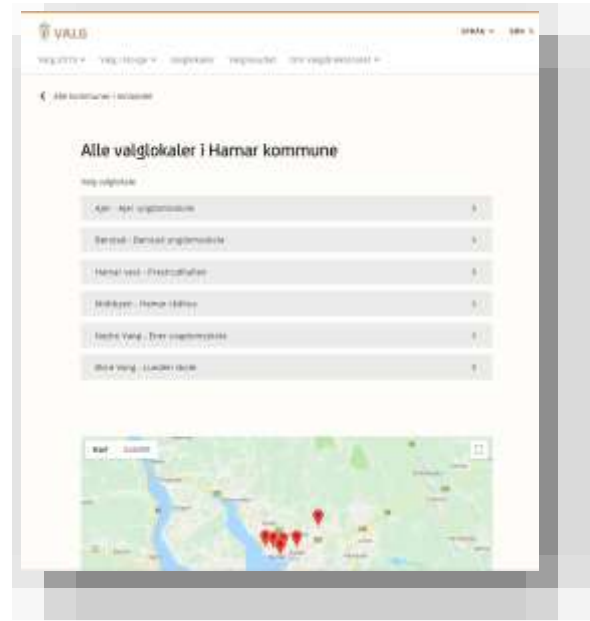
VALG

SPRÅK SØK

Valg 2019 Valg i Norge Valglokaler Valgresultat Om valgdirektoratet

Alle kommuner i Innlandet

Alle valglokaler i Hamar kommune

Velg valglokale

Ajer - Ajer ungdomsskole

Børstad - Børstad ungdomsskole

Hamar vest - Prestrudhallen

Midtbyen - Hamar rådhus

Nedre Vang - Ener ungdomsskole

Øvre Vang - Lunden skole

Kart Satellitt